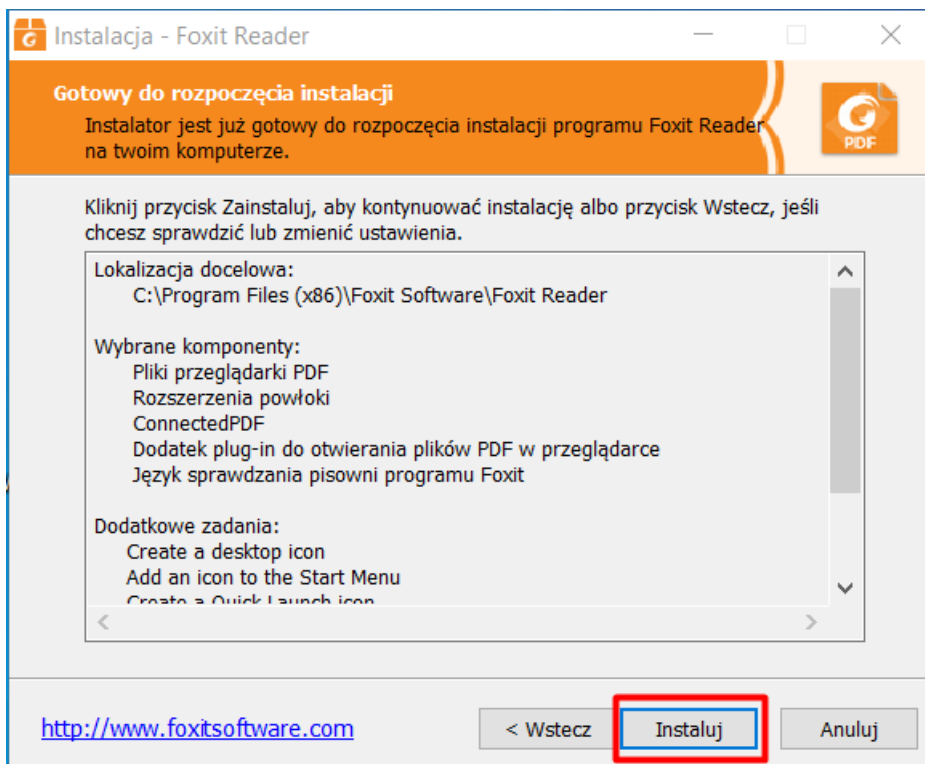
Instalacja - Foxit Reader

Gotowy do rozpoczęcia instalacji
Instalator jest już gotowy do rozpoczęcia instalacji programu Foxit Reader na twoim komputerze.

PDF

Kliknij przycisk Zainstaluj, aby kontynuować instalację albo przycisk Wstecz, jeśli chcesz sprawdzić lub zmienić ustawienia.

Lokalizacja docelowa:
C:\Program Files (x86)\Foxit Software\Foxit Reader

Wybrane komponenty:
Pliki przeglądarki PDF
Rozszerzenia powłoki
ConnectedPDF
Dodatek plug-in do otwierania plików PDF w przeglądarce
Język sprawdzania pisowni programu Foxit

Dodatkowe zadania:
Create a desktop icon
Add an icon to the Start Menu
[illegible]

http://www.foxitsoftware.com

< Wstecz
Instaluj
Anuluj